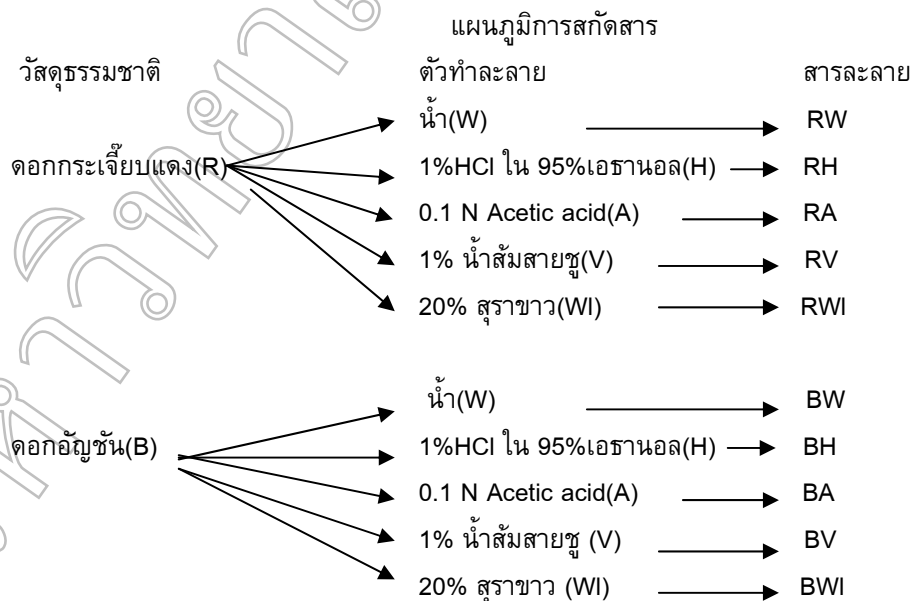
แผนภูมิการสกัดสาร

วัสดุธรรมชาติ

ตัวทำละลาย

สารละลาย

ดอกกระเจี๊ยบแดง(R)

น้ำ(W) RW

1%HCl ใน 95%เอธานอล(H) RH

0.1 N Acetic acid(A) RA

1% น้ำส้มสายชู(V) RV

20% สุราขาว(WI) RWI

ดอกอัญชัน(B)

น้ำ(W) BW

1%HCl ใน 95%เอธานอล(H) BH

0.1 N Acetic acid(A) BA

1% น้ำส้มสายชู (V) BV

20% สุราขาว (WI) BWI